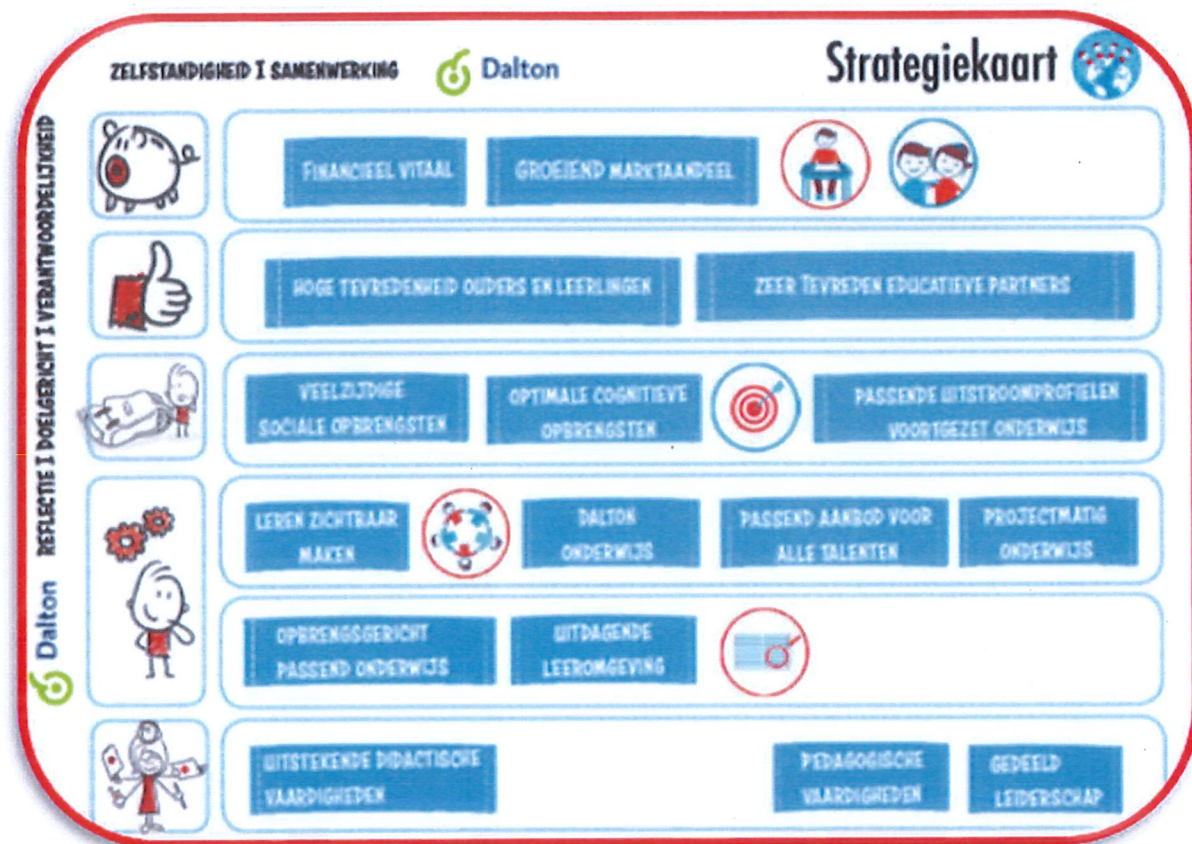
ZELFSTANDIGHEID I SAMENWERKING

Dalton

Strategiekaart

REFLECTIE I DOELGERICHT I VERANTWOORDELIJKHEID

Dalton

FINANCIEEL VITAAL

GROEIEND MARKTAANDEEL

HOGE TEVREDENHEID OUDERS EN LEERLINGEN

ZEER TEVREDEN EDUCATIEVE PARTNERS

VEELZIJDIGE SOCIALE OPBRENGSTEN

OPTIMALE COGNITIEVE OPBRENGSTEN

PASSENDE UITSTROOMPROFIELEN VOORTGEZET ONDERWIJS

LEREN ZICHTBAAR MAKEN

DALTON ONDERWIJS

PASSEND AANBOD VOOR ALLE TALENTEN

PROJECTMATIG ONDERWIJS

OPBRENGSGERICHT PASSEND ONDERWIJS

UITDAGENDE LEEROMGEVING

UITSTEKENDE DIDACTISCHE VAARDIGHEDEN

PEDAGOGISCHE VAARDIGHEDEN

GEDEELD LEIDERSCHAP